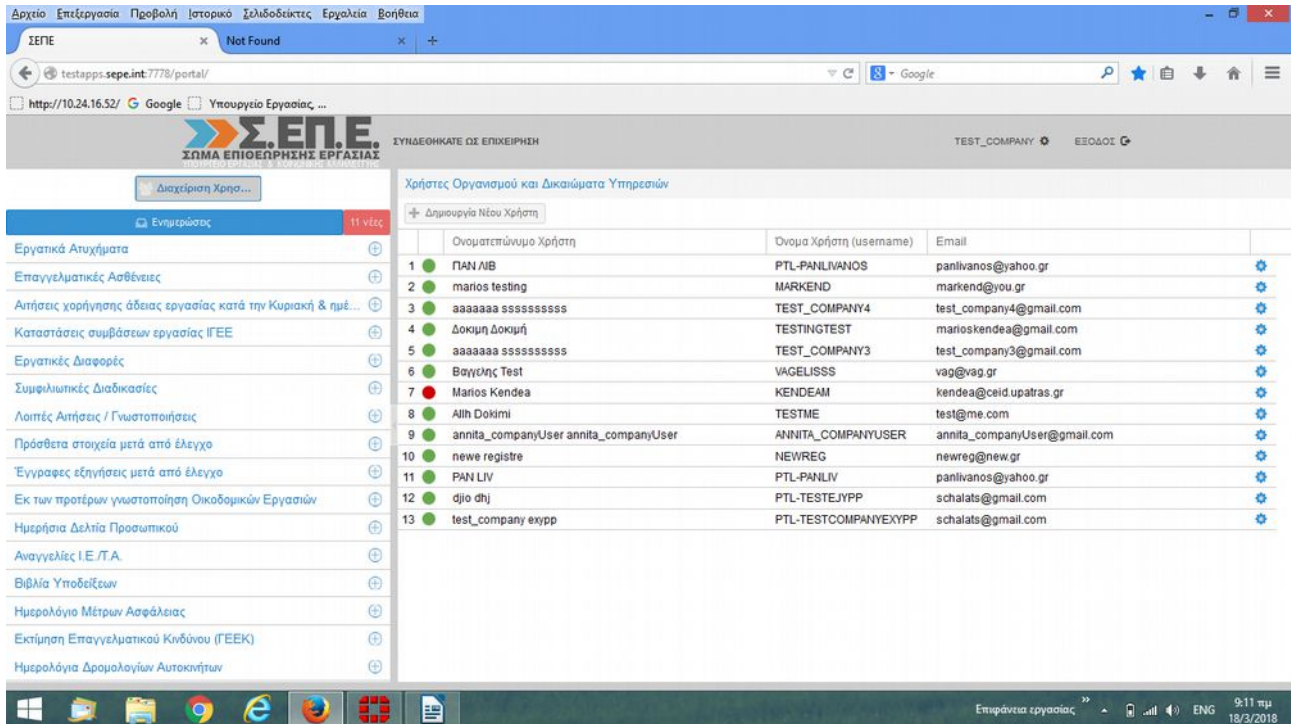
Αρχείο Επεξεργασία Προβολή Ιστορικό Σελιδοδείκτες Εργαλεία Βοήθεια

ΣΕΠΕ ×
Not Found ×
+

testapps.sepe.int:7778/portal/
Google

http://10.24.16.52/ Google Υπουργείο Εργασίας, ...

Σ.ΕΠ.Ε.
ΣΩΜΑ ΕΠΙΘΕΩΡΗΣΗΣ ΕΡΓΑΣΙΑΣ

ΣΥΝΔΕΘΗΚΑΤΕ ΩΣ ΕΠΙΧΕΙΡΗΣΗ

TEST_COMPANY
ΕΞΟΔΟΣ

Διαχείριση Χρησ...

Ενημερώσεις
11 νέες

Εργατικά Ατυχήματα
Επαγγελματικές Ασθένειες
Αιτήσεις χορήγησης άδειας εργασίας κατά την Κυριακή & ημέ...
Καταστάσεις συμβάσεων εργασίας ΙΓΕΕ
Εργατικές Διαφορές
Συμφιλιωτικές Διαδικασίες
Λοιπές Αιτήσεις / Γνωστοποιήσεις
Πρόσθετα στοιχεία μετά από έλεγχο
Έγγραφες εξηγήσεις μετά από έλεγχο
Εκ των προτέρων γνωστοποίηση Οικοδομικών Εργασιών
Ημερήσια Δελτία Προσωπικού
Αναγγελίες Ι.Ε./Τ.Α.
Βιβλία Υποδείξεων
Ημερολόγιο Μέτρων Ασφάλειας
Εκτίμηση Επαγγελματικού Κινδύνου (ΓΕΕΚ)
Ημερολόγια Δρομολογίων Αυτοκινήτων

Χρήστες Οργανισμού και Δικαιώματα Υπηρεσιών

Δημιουργία Νέου Χρήστη

| | Ονοματεπώνυμο Χρήστη | Όνομα Χρήστη (username) | Email |
|---|---|---|---|
| 1 | ΠΑΝ ΛΙΒ | PTL-PANLIVANOS | panlivanos@yahoo.gr |
| 2 | marios testing | MARKEND | markend@you.gr |
| 3 | aaaaaaa sssssssss | TEST_COMPANY4 | test_company4@gmail.com |
| 4 | Δοκιμη Δοκιμή | TESTINGTEST | marioskendea@gmail.com |
| 5 | aaaaaaa sssssssss | TEST_COMPANY3 | test_company3@gmail.com |
| 6 | Βαγγελης Test | VAGELISSS | vag@vag.gr |
| 7 | Marios Kendea | KENDEAM | kendea@ceid.upatras.gr |
| 8 | Allh Dokimi | TESTME | test@me.com |
| 9 | annita_companyUser annita_companyUser | ANNITA_COMPANYUSER | annita_companyUser@gmail.com |
| 10 | newe registre | NEWREG | newreg@new.gr |
| 11 | PAN LIV | PTL-PANLIV | panlivanos@yahoo.gr |
| 12 | djio dhj | PTL-TESTEJYPP | schalats@gmail.com |
| 13 | test_company exypp | PTL-TESTCOMPANYEXYPP | schalats@gmail.com |

Επιφάνεια εργασίας
ENG
9:11 πμ
18/3/2018